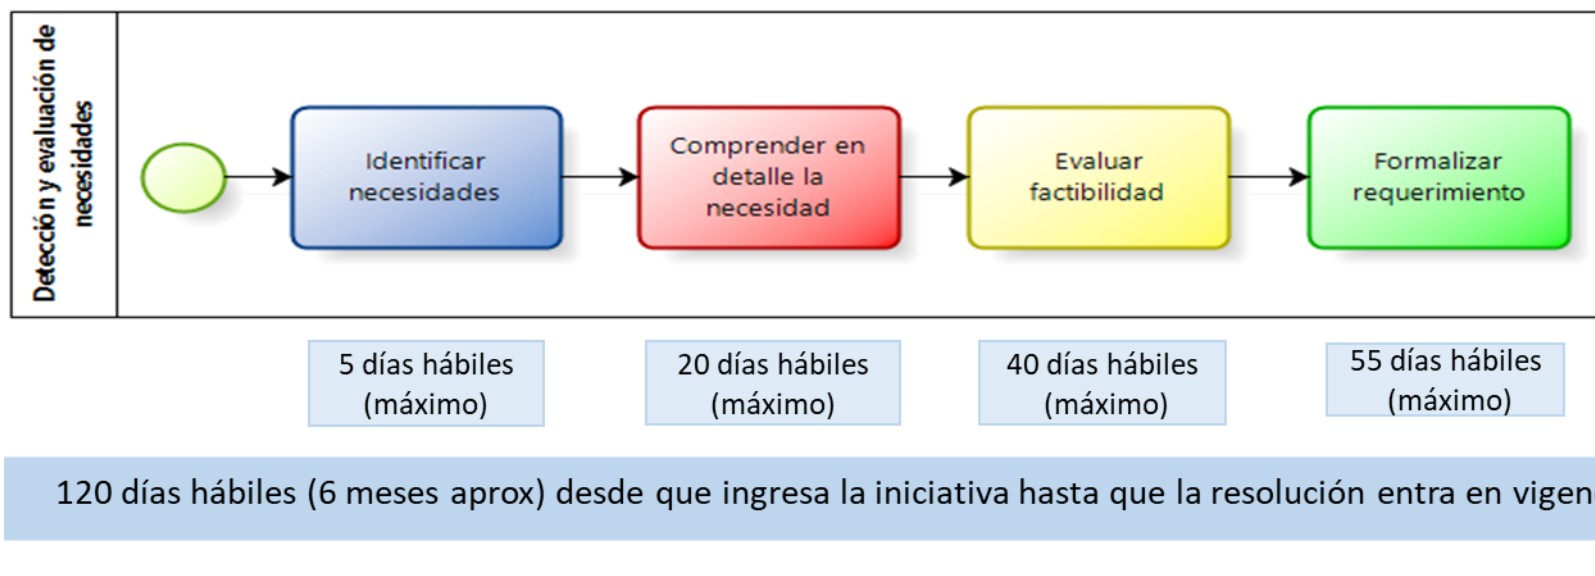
Detección y evaluación de necesidades

Identificar necesidades

Comprender en detalle la necesidad

Evaluar factibilidad

Formalizar requerimiento

5 días hábiles (máximo)

20 días hábiles (máximo)

40 días hábiles (máximo)

55 días hábiles (máximo)

120 días hábiles (6 meses aprox) desde que ingresa la iniciativa hasta que la resolución entra en vigen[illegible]